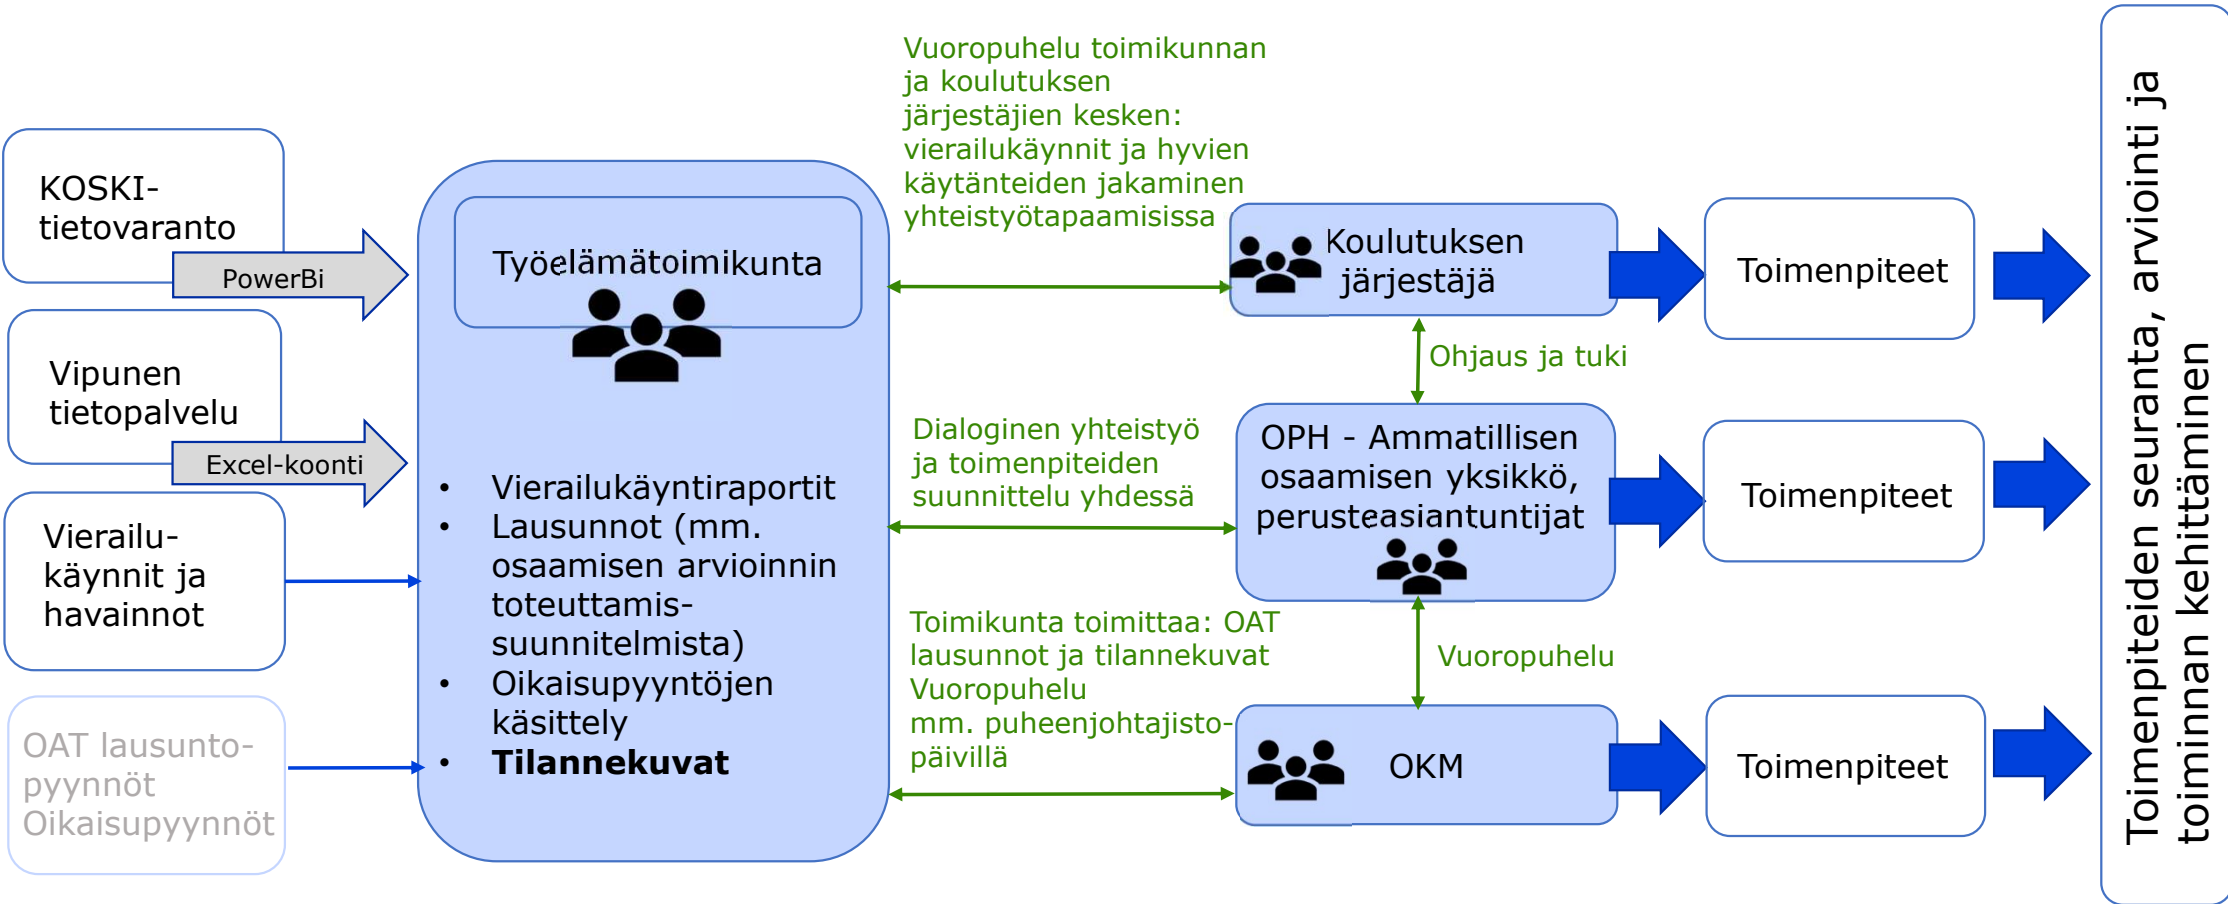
KOSKI-tietovaranto

PowerBi

Vipunen tietopalvelu

Excel-koonti

Vierailu-käynnit ja havainnot

OAT lausunto-pyynnöt
Oikaisupyynnöt

Työelämätoimikunta

- Vierailukäyntiraportit
- Lausunnot (mm. osaamisen arvioinnin toteuttamis-suunnitelmista)
- Oikaisupyyntöjen käsittely
- **Tilannekuvat**

Vuoropuhelu toimikunnan ja koulutuksen järjestäjien kesken: vierailukäynnit ja hyvien käytänteiden jakaminen yhteistyötapaamisissa

Dialoginen yhteistyö ja toimenpiteiden suunnittelu yhdessä

Toimikunta toimittaa: OAT lausunnot ja tilannekuvat
Vuoropuhelu mm. puheenjohtajisto-päivillä

Koulutuksen järjestäjä

Ohjaus ja tuki

OPH - Ammatillisen osaamisen yksikkö, perusteasiantuntijat

Vuoropuhelu

OKM

Toimenpiteet

Toimenpiteet

Toimenpiteet

Toimenpiteiden seuranta, arviointi ja toiminnan kehittäminen